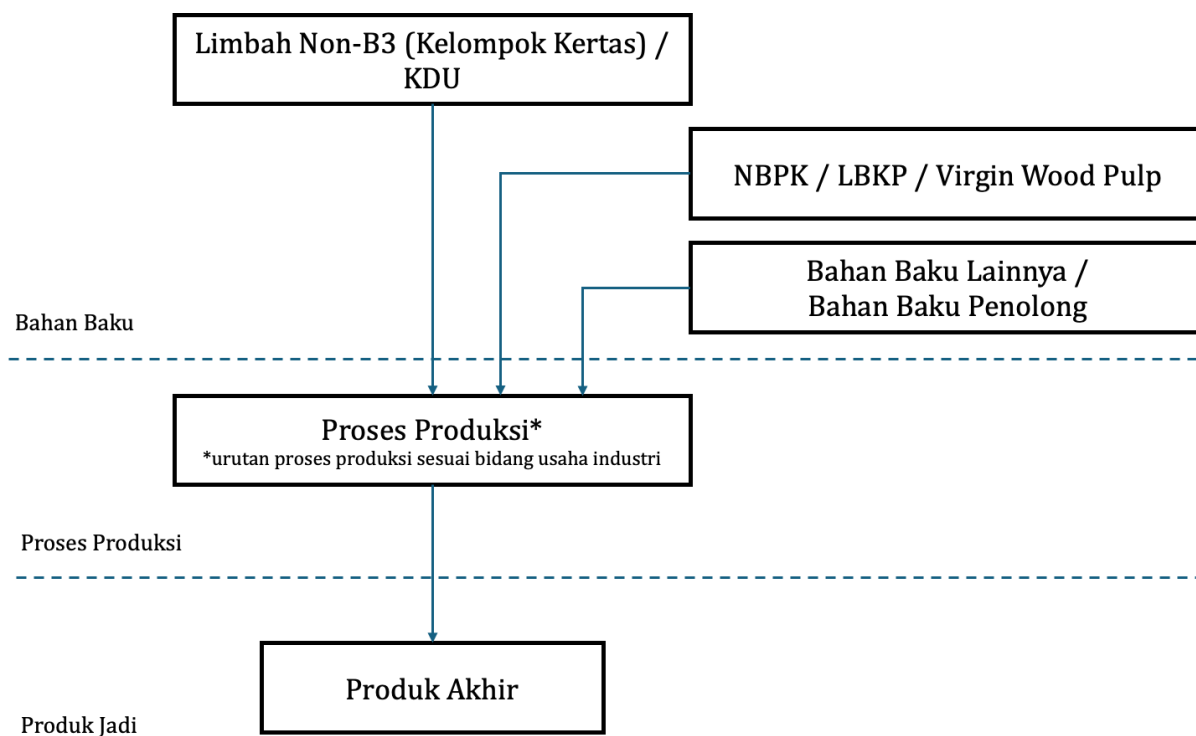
Limbah Non-B3 (Kelompok Kertas) / KDU

NBPK / LBKP / Virgin Wood Pulp

Bahan Baku Lainnya / Bahan Baku Penolong

Bahan Baku

Proses Produksi*
*urutan proses produksi sesuai bidang usaha industri

Proses Produksi

Produk Akhir

Produk Jadi